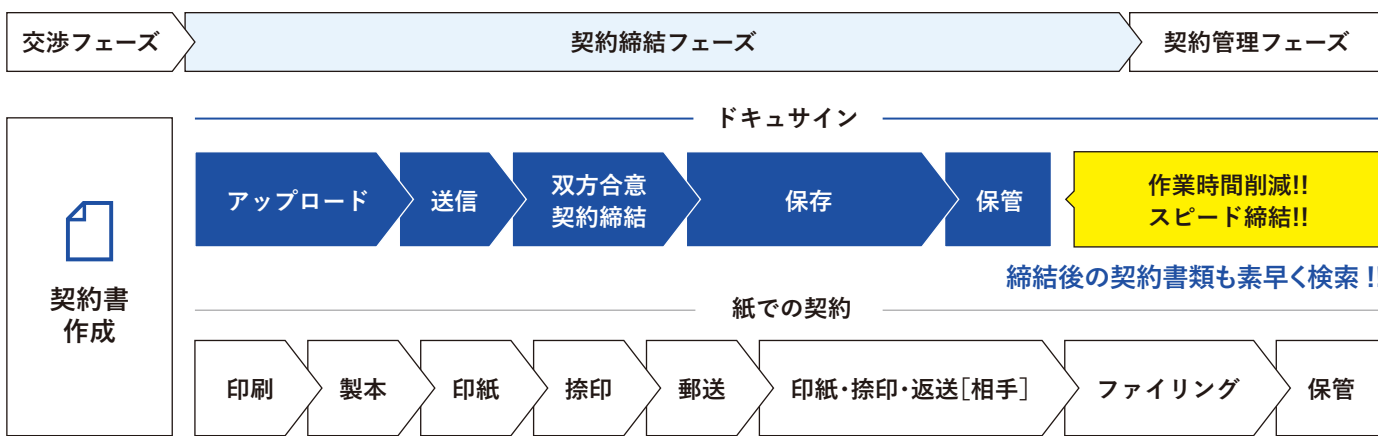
交渉フェーズ

契約締結フェーズ

契約管理フェーズ

ドキュサイン

契約書作成

アップロード

送信

双方合意
契約締結

保存

保管

作業時間削減!!
スピード締結!!

締結後の契約書類も素早く検索 !!

紙での契約

印刷

製本

印紙

捺印

郵送

印紙・捺印・返送［相手］

ファイリング

保管